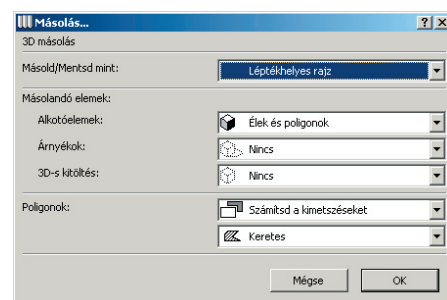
Másolás...
? X
3D másolás

Másold/Mentsd mint: Léptékhelyes rajz

Másolandó elemek:
Alkotóelemek: Élek és poligonok
Árnyékok: Nincs
3D-s kitöltés: Nincs

Poligonok: Számítsd a kimetszéseket
Keretes

Mégse OK